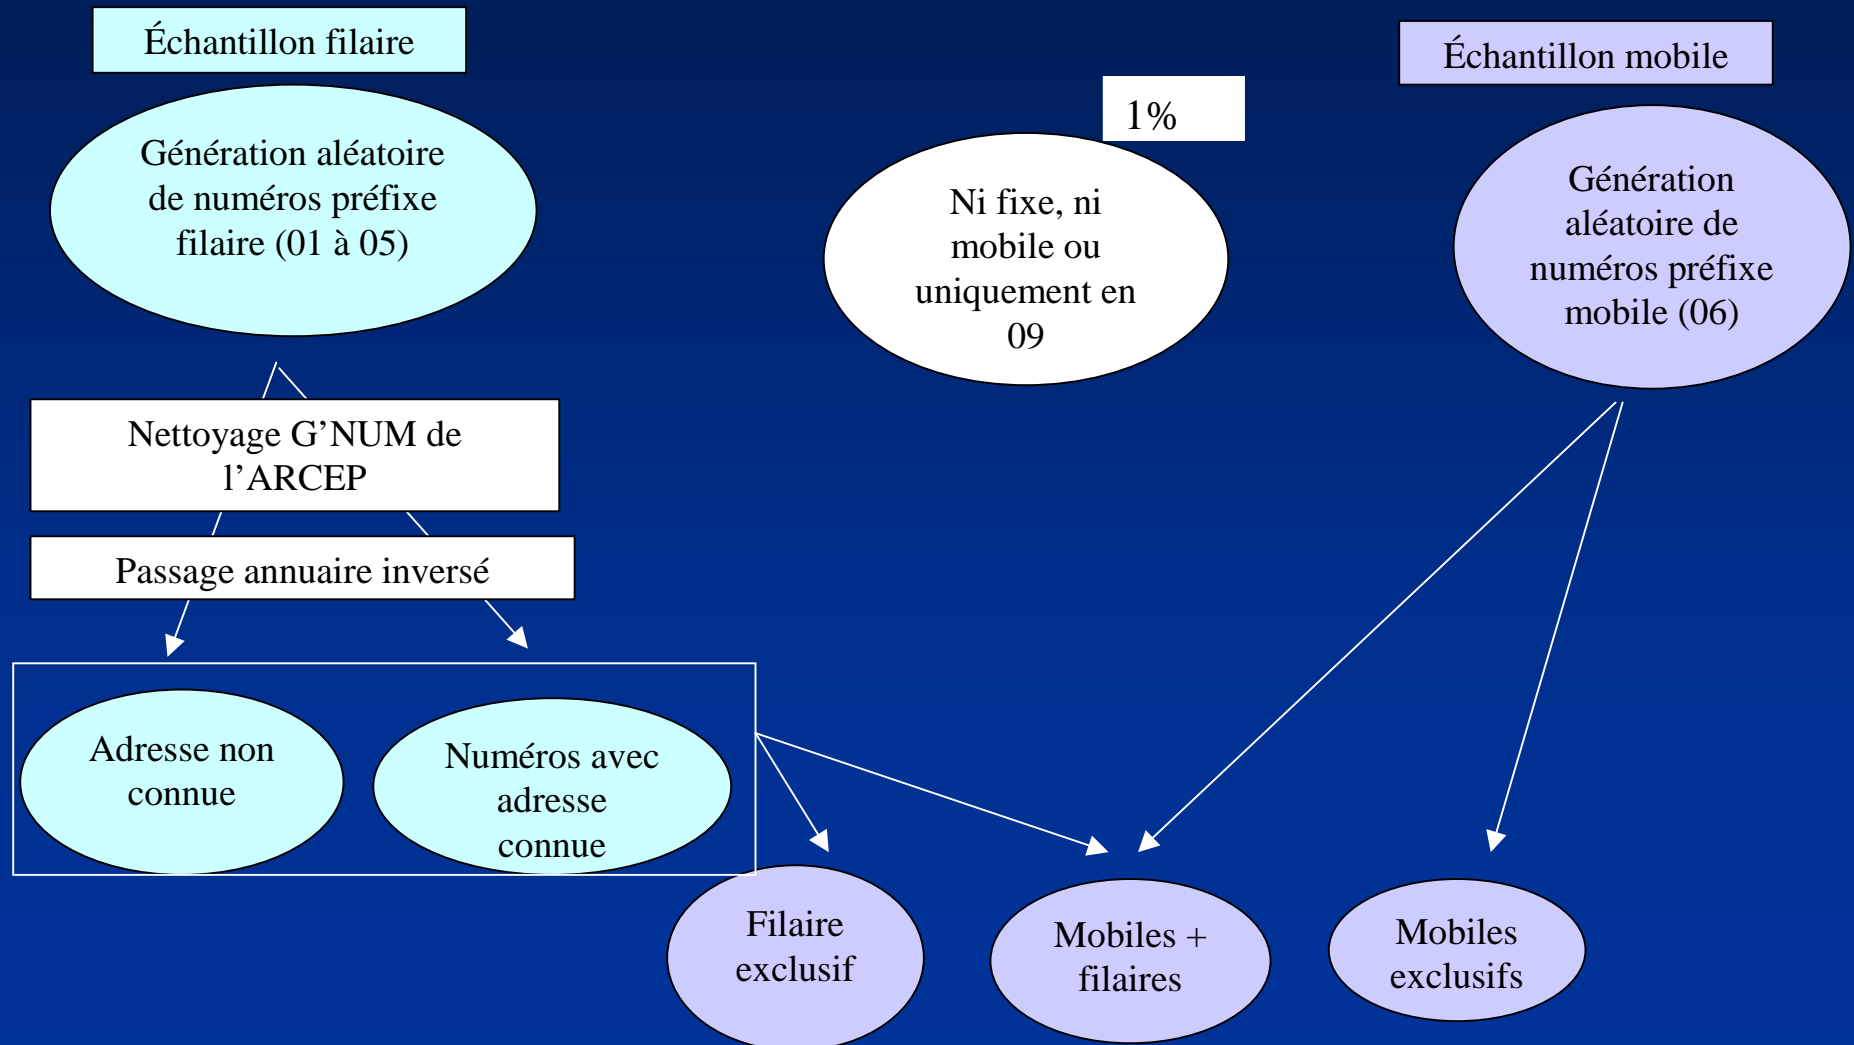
Échantillon filaire

Génération aléatoire de numéros préfixe filaire (01 à 05)

1%

Ni fixe, ni mobile ou uniquement en 09

Échantillon mobile

Génération aléatoire de numéros préfixe mobile (06)

Nettoyage G'NUM de l'ARCEP

Passage annuaire inversé

Adresse non connue

Numéros avec adresse connue

Filaire exclusif

Mobiles + filaires

Mobiles exclusifs